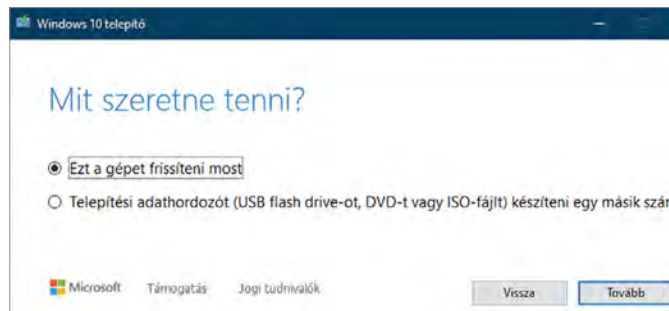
Windows 10 telepítő

Mit szeretne tenni?

Ezt a gépet frissíteni most

Telepítési adathordozót (USB flash drive-ot, DVD-t vagy ISO-fájlt) készíteni egy másik szám

Microsoft Támogatás Jogi tudnivalók

Vissza Tovább